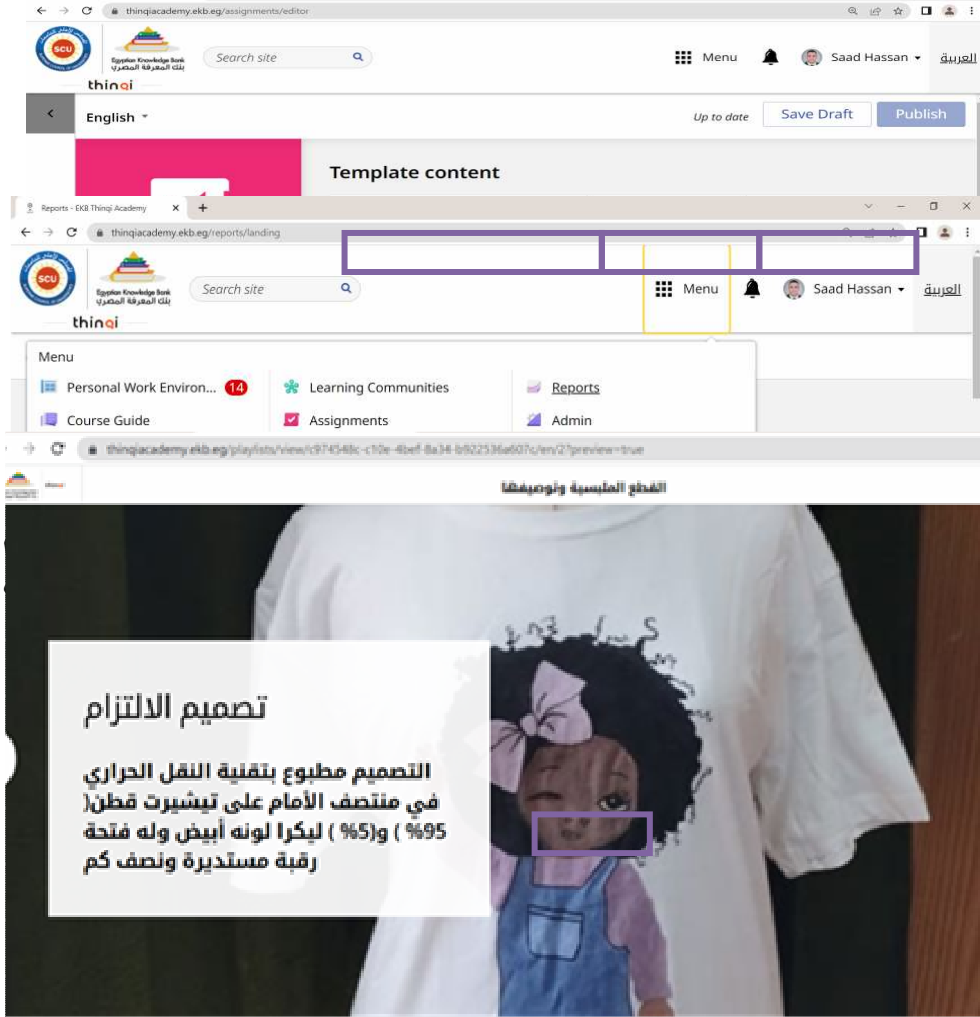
thinqiacademy.ekb.eg/assignments/editor

SCU

Egyptian Knowledge Bank
بنك المعرفة المصري

thinqi

Search site

Menu

Saad Hassan

العربية

English

Up to date

Save Draft

Publish

Template content

Reports - EKB Thinqi Academy

thinqiacademy.ekb.eg/reports/landing

SCU

Egyptian Knowledge Bank
بنك المعرفة المصري

thinqi

Search site

Menu

Saad Hassan

العربية

Menu

Personal Work Environ... 14

Learning Communities

Reports

Course Guide

Assignments

Admin

thinqiacademy.ekb.eg/playlists/view/c974548c-c10e-4bef-8a34-b922536a607c/en/2?preview=true

القطع الملبسية وتوصيفها

تصميم الالتزام

التصميم مطبوع بتقنية النقل الحراري في منتصف الأمام على تيشيرت قطن( 95% ) و(5% ) ليكرا لونه أبيض وله فتحة رقبة مستديرة ونصف كم